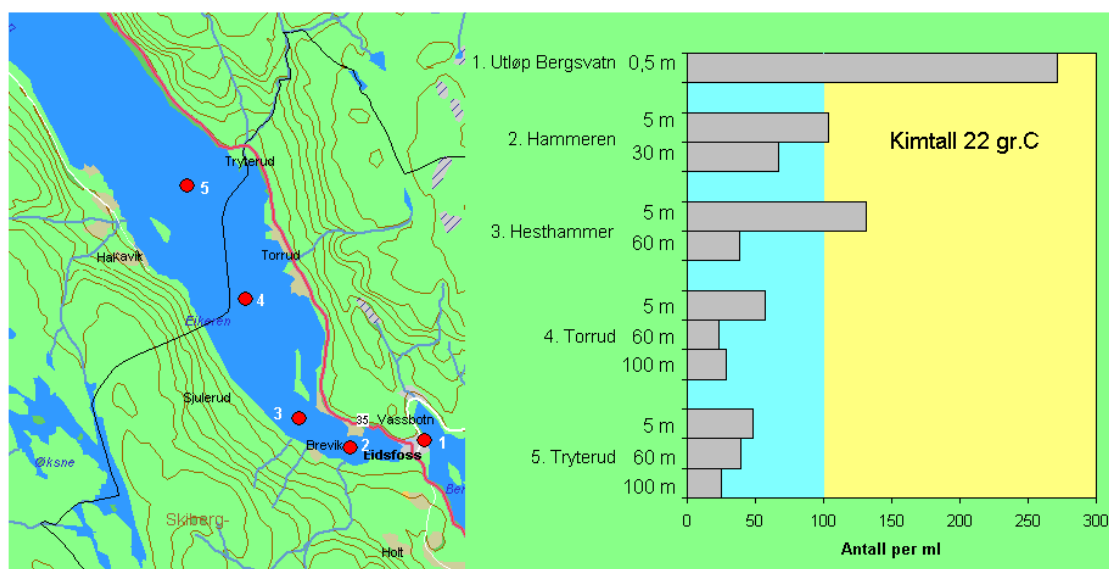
Tryterud
5
Hakavik
Torrud
4
Eikeren
Sjulerud
3
35
Vassbotn
Brevik
2
1
Eidsfoss
Øksne
Be
Skiberg
Holt

1. Utløp Bergsvatn 0,5 m
2. Hammeren 5 m
30 m
3. Hesthammer 5 m
60 m
5 m
4. Torrud 60 m
100 m
5 m
5. Tryterud 60 m
100 m

Kimtall 22 gr.C

0 50 100 150 200 250 300
Antall per ml